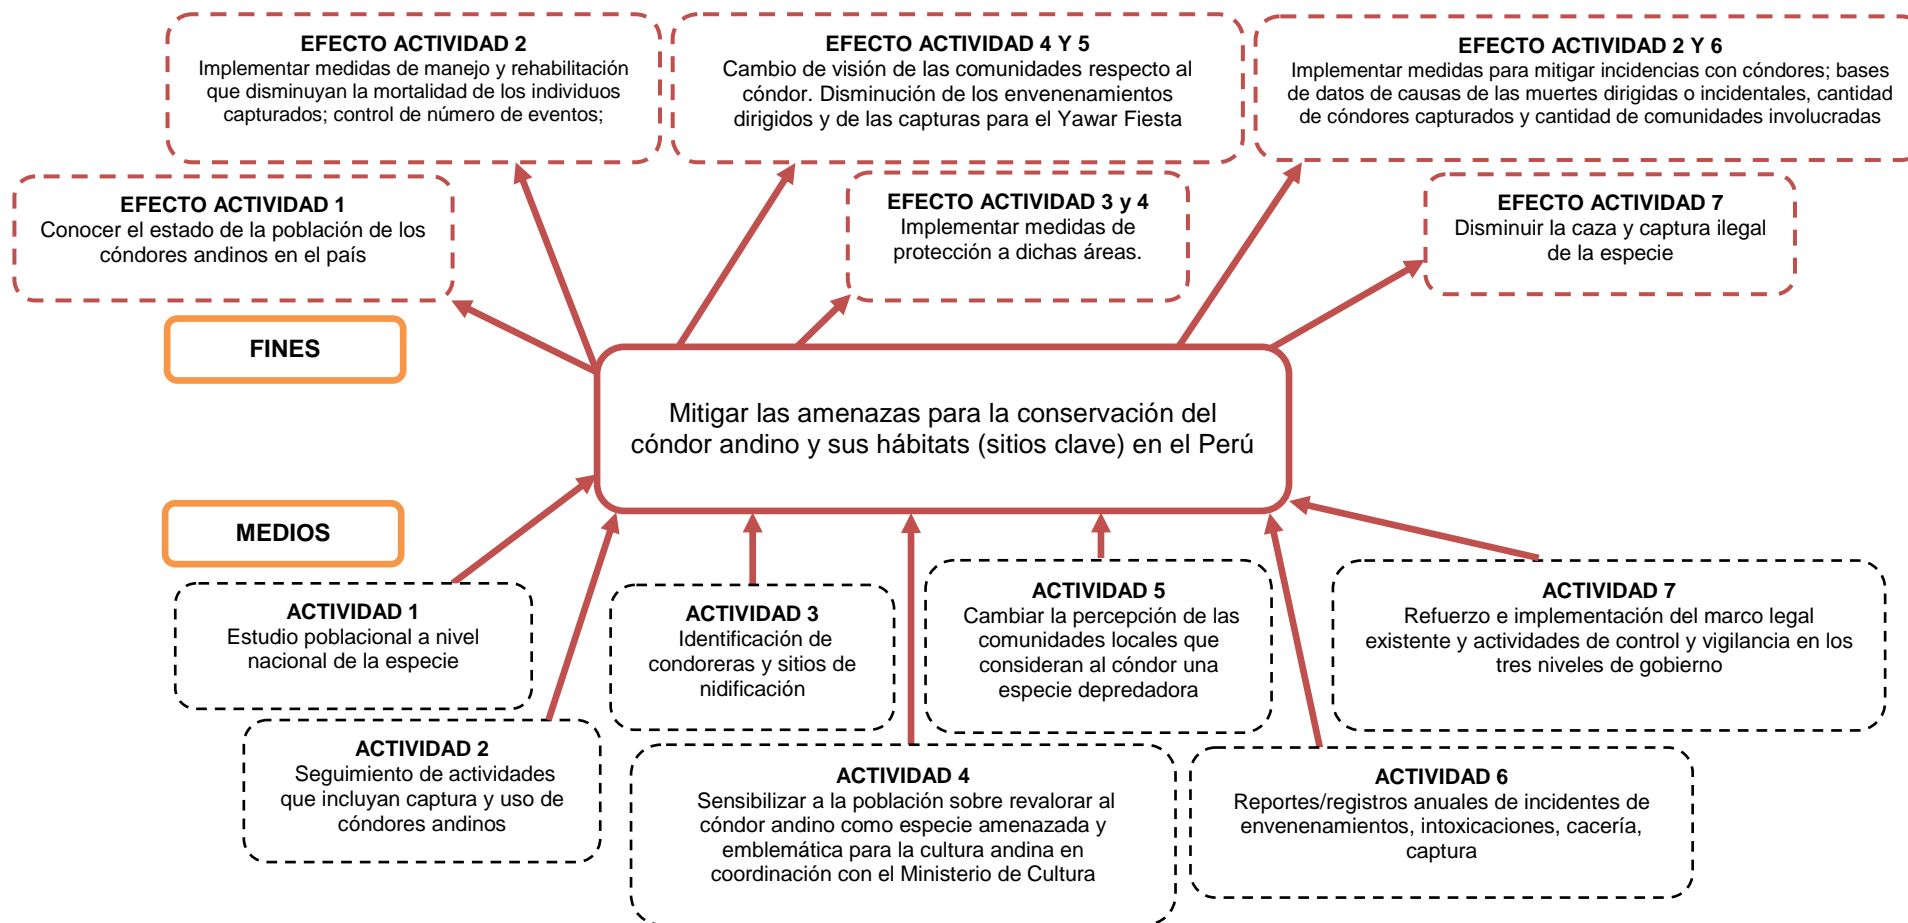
EFECTO ACTIVIDAD 2
Implementar medidas de manejo y rehabilitación que disminuyan la mortalidad de los individuos capturados; control de número de eventos;

EFECTO ACTIVIDAD 4 Y 5
Cambio de visión de las comunidades respecto al cóndor. Disminución de los envenenamientos dirigidos y de las capturas para el Yawar Fiesta

EFECTO ACTIVIDAD 2 Y 6
Implementar medidas para mitigar incidencias con cóndores; bases de datos de causas de las muertes dirigidas o incidentales, cantidad de cóndores capturados y cantidad de comunidades involucradas

EFECTO ACTIVIDAD 1
Conocer el estado de la población de los cóndores andinos en el país

EFECTO ACTIVIDAD 3 y 4
Implementar medidas de protección a dichas áreas.

EFECTO ACTIVIDAD 7
Disminuir la caza y captura ilegal de la especie

FINES

Mitigar las amenazas para la conservación del cóndor andino y sus hábitats (sitios clave) en el Perú

MEDIOS

ACTIVIDAD 1
Estudio poblacional a nivel nacional de la especie

ACTIVIDAD 3
Identificación de condoreras y sitios de nidificación

ACTIVIDAD 5
Cambiar la percepción de las comunidades locales que consideran al cóndor una especie depredadora

ACTIVIDAD 7
Refuerzo e implementación del marco legal existente y actividades de control y vigilancia en los tres niveles de gobierno

ACTIVIDAD 2
Seguimiento de actividades que incluyan captura y uso de cóndores andinos

ACTIVIDAD 4
Sensibilizar a la población sobre revalorar al cóndor andino como especie amenazada y emblemática para la cultura andina en coordinación con el Ministerio de Cultura

ACTIVIDAD 6
Reportes/registros anuales de incidentes de envenenamientos, intoxicaciones, cacería, captura